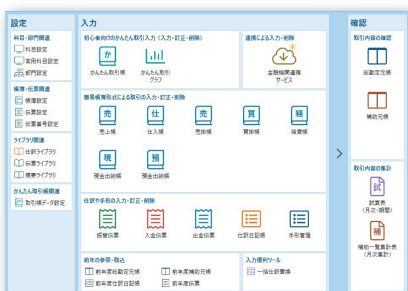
設定

科目・部門関連
科目設定
実用科目設定
部門設定

帳簿・伝票関連
帳簿設定
伝票設定
伝票番号設定

ライブラリ関連
仕訳ライブラリ
伝票ライブラリ
摘要ライブラリ

かんたん取引関連
取引種データ設定

入力

初心者向けのかんたん取引入力（入力・訂正・削除）
かんたん取引
かんたん取引グラフ

連携による入力・削除
金融機関連携サービス

簡易帳簿形式による取引の入力・訂正・削除
売上帳
仕入帳
売掛帳
買掛帳
経費帳
現金出納帳
預金出納帳

仕訳や手形の入力・訂正・削除
振替伝票
入金伝票
出金伝票
仕訳日記帳
手形管理

前年の参照・取込
前年度総勘定元帳
前年度補助元帳
前年度仕訳日記帳
前年度伝票

入力便利ツール
一括仕訳置換

確認

取引内容の確認
総勘定元帳
補助元帳

取引内容の集計
試算表（月次・期間）
補助一覧表計表（月次集計）